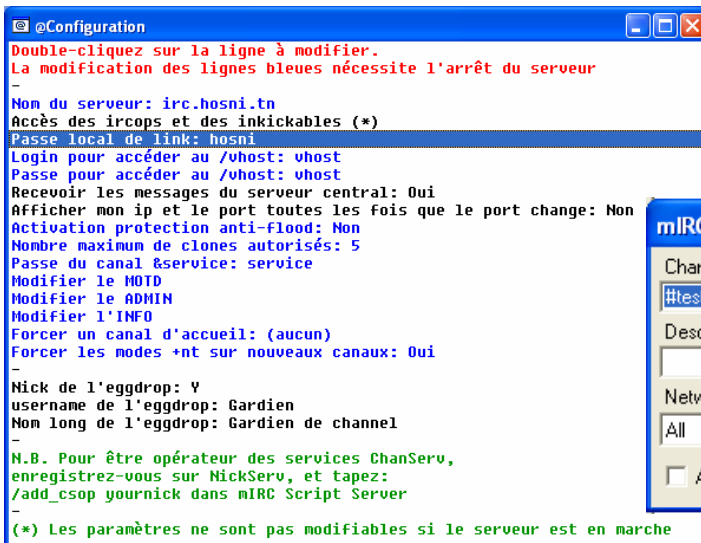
@Configuration

Double-cliquez sur la ligne à modifier.
La modification des lignes bleues nécessite l'arrêt du serveur
-
Nom du serveur: irc.hosni.tn
Accès des ircops et des inkickables (*)
Passe local de link: hosni
Login pour accéder au /vhost: vhost
Passe pour accéder au /vhost: vhost
Recevoir les messages du serveur central: Oui
Afficher mon ip et le port toutes les fois que le port change: Non
Activation protection anti-flood: Non
Nombre maximum de clones autorisés: 5
Passe du canal &service: service
Modifier le MOTD
Modifier le ADMIN
Modifier l'INFO
Forcer un canal d'accueil: (aucun)
Forcer les modes +nt sur nouveaux canaux: Oui
-
Nick de l'eggdrop: Y
username de l'eggdrop: Gardien
Nom long de l'eggdrop: Gardien de channel
-
N.B. Pour être opérateur des services ChanServ, enregistrez-vous sur NickServ, et tapez:
/add_csop yournick dans mIRC Script Server
-
(*) Les paramètres ne sont pas modifiables si le serveur est en marche

mIR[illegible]
Cha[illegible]
#tes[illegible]
Desc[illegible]
Netw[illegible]
All
A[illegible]